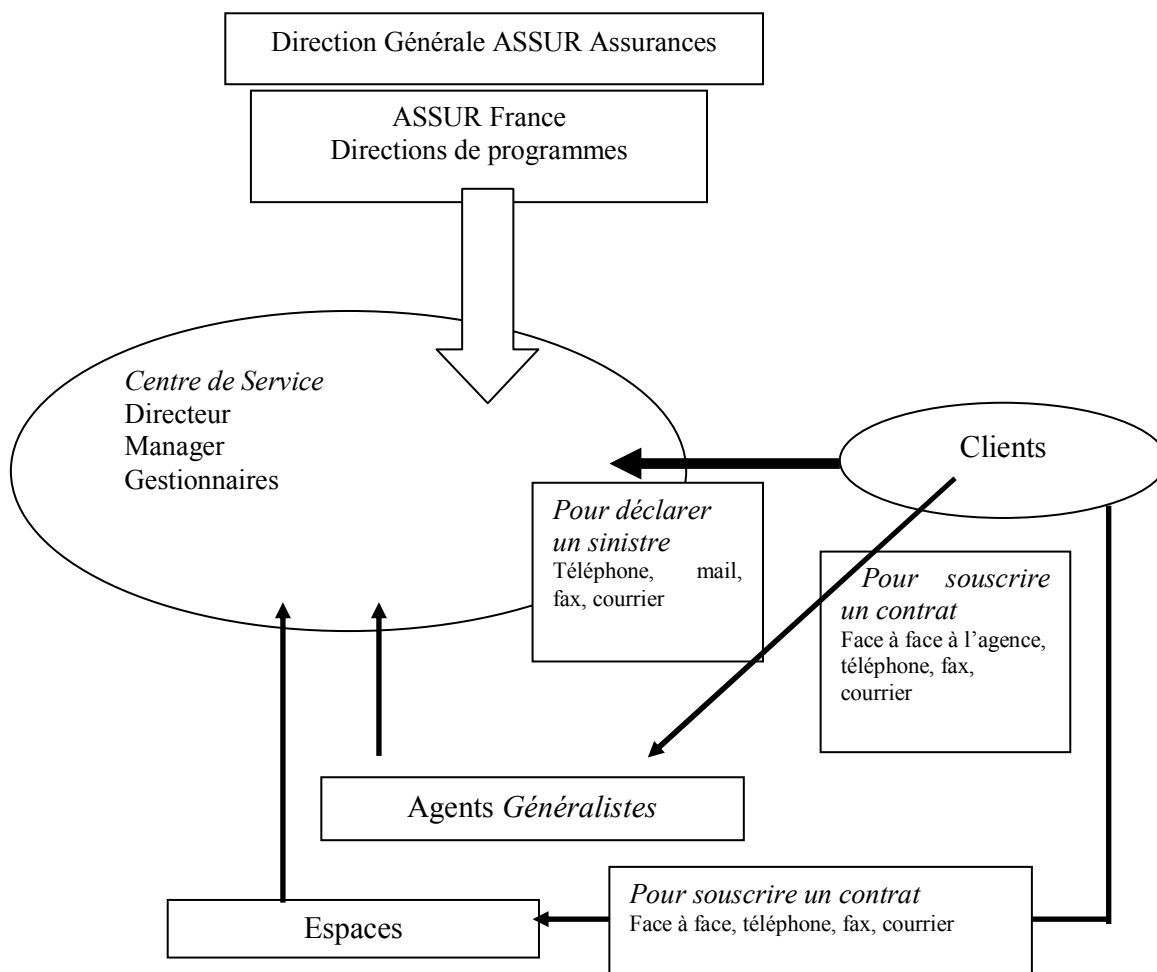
Direction Générale ASSUR Assurances

ASSUR France
Directions de programmes

Centre de Service
Directeur
Manager
Gestionnaires

Clients

Pour déclarer un sinistre
Téléphone, mail, fax, courrier

Pour souscrire un contrat
Face à face à l'agence, téléphone, fax, courrier

Agents Généralistes

Pour souscrire un contrat
Face à face, téléphone, fax, courrier

Espaces